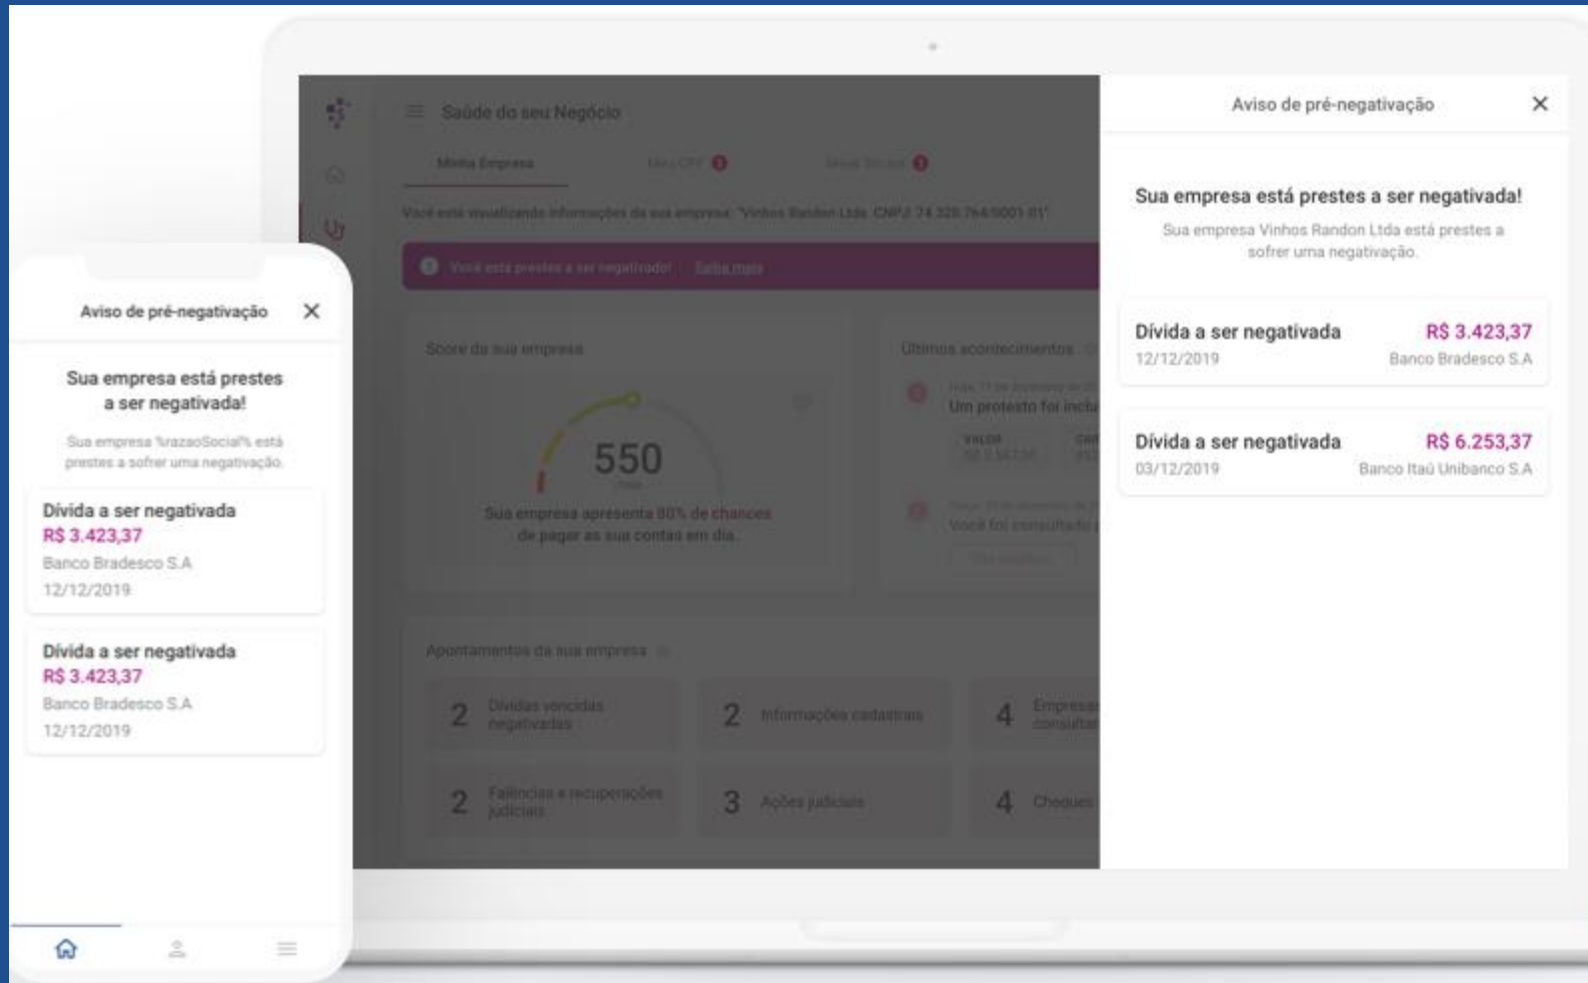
Saúde do seu Negócio

Minha Empresa

Meu CPF

Meus Sócios

Você está visualizando informações da sua empresa: "Vinhos Randon Ltda CNPJ 74.320.764/0001-01"

Você está prestes a ser negativado! Saiba mais

Score da sua empresa

550

Sua empresa apresenta 80% de chances de pagar as sua contas em dia.

Últimos acontecimentos

Um protesto foi inclu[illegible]

Você foi consultado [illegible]

Apontamentos da sua empresa

2 Dívidas vencidas negativadas

2 Informações cadastrais

4 Empresas consultas

2 Falências e recuperações judiciais

3 Ações judiciais

4 Cheques

Aviso de pré-negativação

Sua empresa está prestes a ser negativada!

Sua empresa Vinhos Randon Ltda está prestes a sofrer uma negativação.

Dívida a ser negativada
R$ 3.423,37
12/12/2019
Banco Bradesco S.A

Dívida a ser negativada
R$ 6.253,37
03/12/2019
Banco Itaú Unibanco S.A

Aviso de pré-negativação

Sua empresa está prestes a ser negativada!

Sua empresa %razaoSocial% está prestes a sofrer uma negativação.

Dívida a ser negativada
R$ 3.423,37
Banco Bradesco S.A
12/12/2019

Dívida a ser negativada
R$ 3.423,37
Banco Bradesco S.A
12/12/2019